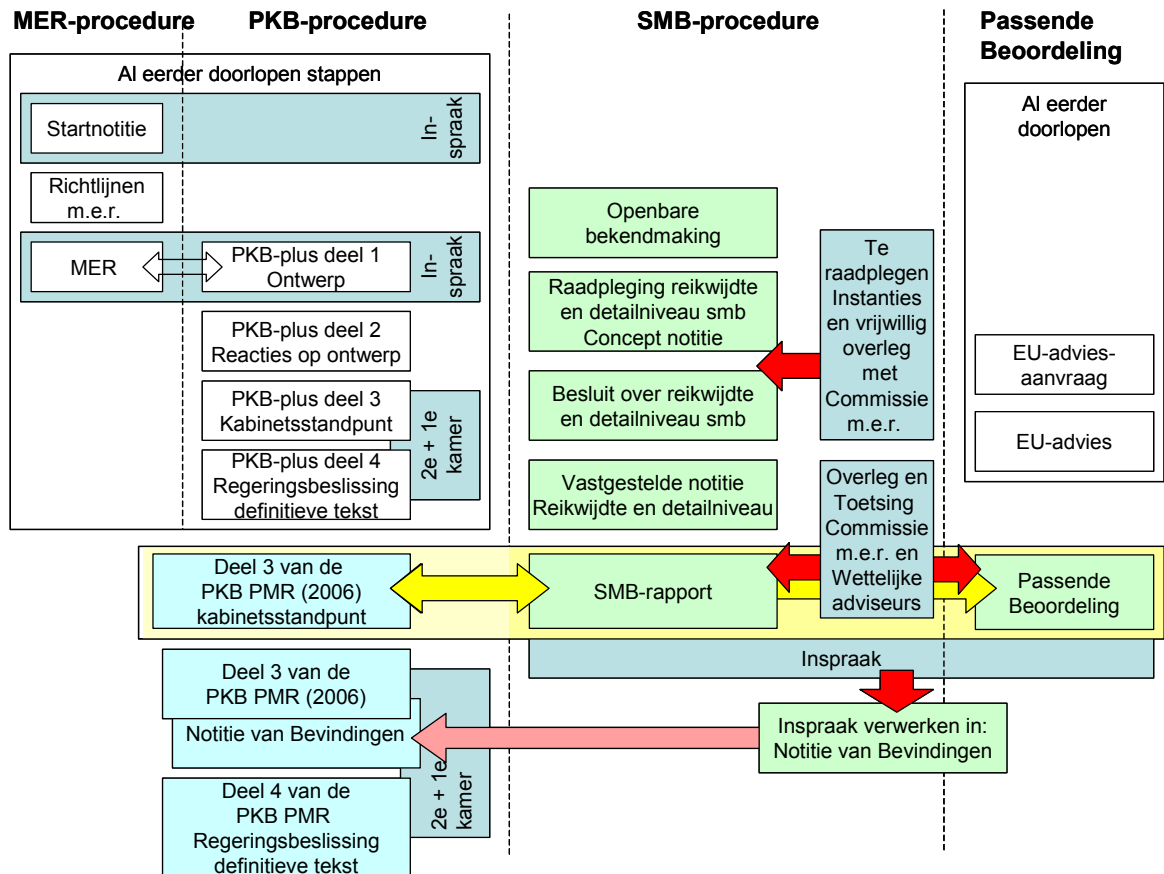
MER-procedure
PKB-procedure
SMB-procedure
Passende Beoordeling

Al eerder doorlopen stappen

Startnotitie

Inspraak

Richtlijnen m.e.r.

MER

PKB-plus deel 1 Ontwerp

Inspraak

PKB-plus deel 2 Reacties op ontwerp

PKB-plus deel 3 Kabinetsstandpunt

PKB-plus deel 4 Regeringsbeslissing definitieve tekst

2e + 1e kamer

Openbare bekendmaking

Raadpleging reikwijdte en detailniveau smb Concept notitie

Besluit over reikwijdte en detailniveau smb

Vastgestelde notitie Reikwijdte en detailniveau

Te raadplegen Instanties en vrijwillig overleg met Commissie m.e.r.

Overleg en Toetsing Commissie m.e.r. en Wettelijke adviseurs

Al eerder doorlopen

EU-advies-aanvraag

EU-advies

Deel 3 van de PKB PMR (2006) kabinetsstandpunt

SMB-rapport

Passende Beoordeling

Inspraak

Deel 3 van de PKB PMR (2006)

Notitie van Bevindingen

Inspraak verwerken in: Notitie van Bevindingen

Deel 4 van de PKB PMR Regeringsbeslissing definitieve tekst

2e + 1e kamer